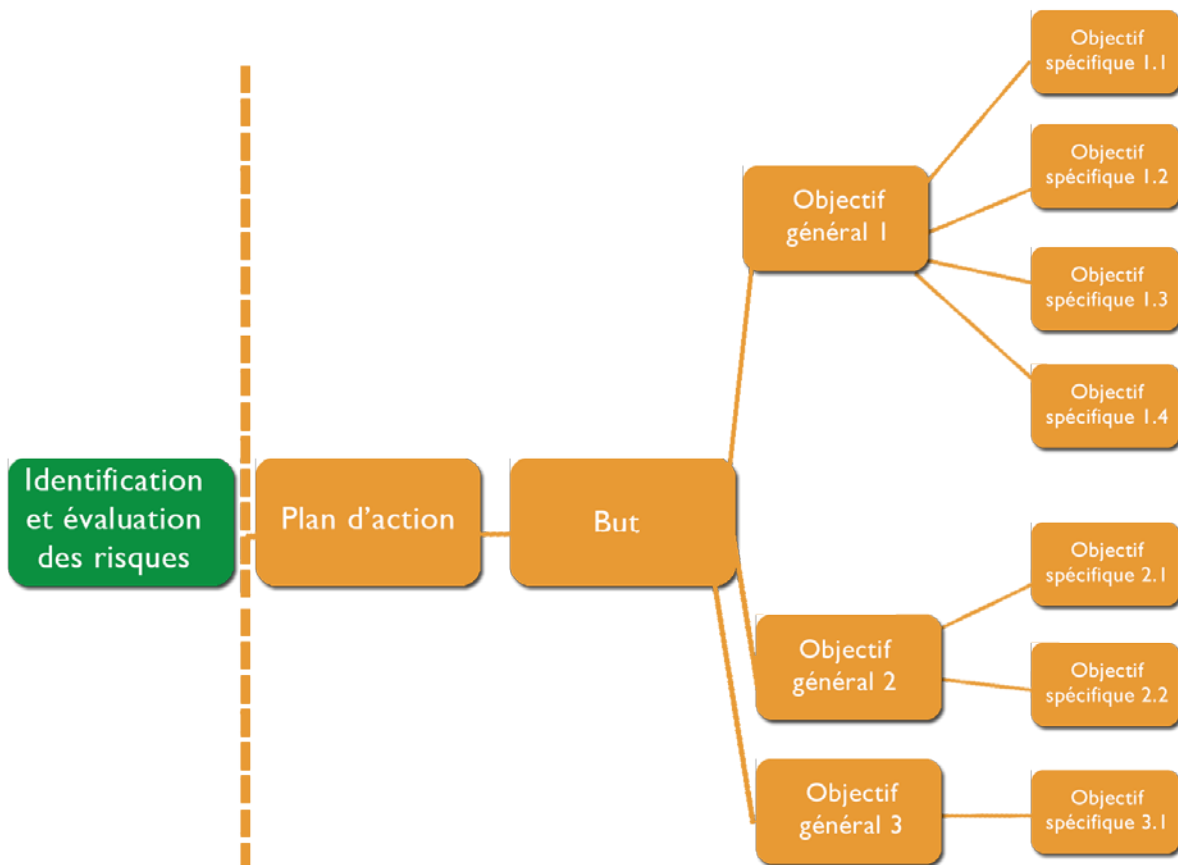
Identification et évaluation des risques

Plan d'action

But

Objectif général 1

Objectif spécifique 1.1

Objectif spécifique 1.2

Objectif spécifique 1.3

Objectif spécifique 1.4

Objectif général 2

Objectif spécifique 2.1

Objectif spécifique 2.2

Objectif général 3

Objectif spécifique 3.1